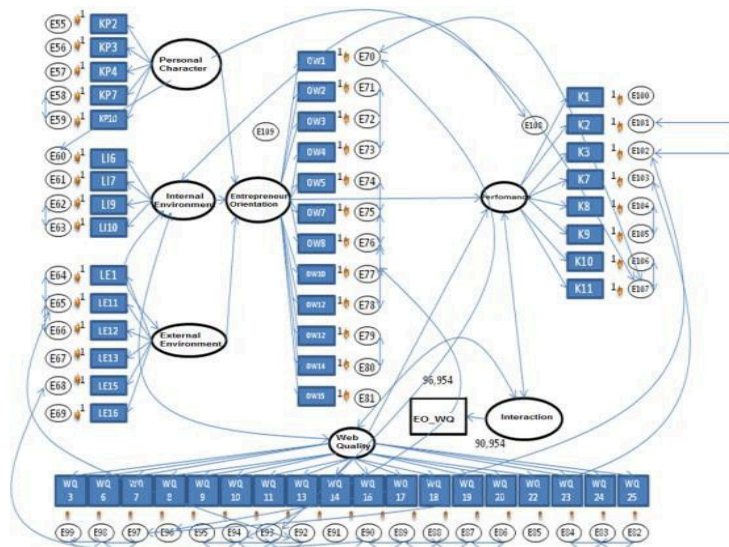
E55 1 KP2
E56 1 KP3
E57 1 KP4
E58 1 KP7
E59 1 KP10
Personal Character

E60 1 LI6
E61 1 LI7
E62 1 LI9
E63 1 LI10
Internal Environment

E64 1 LE1
E65 1 LE11
E66 1 LE12
E67 1 LE13
E68 1 LE15
E69 1 LE16
External Environment

Entrepreneur Orientation
E109

OW1 1 E70
OW2 1 E71
OW3 1 E72
OW4 1 E73
OW5 1 E74
OW7 1 E75
OW8 1 E76
OW10 1 E77
OW12 1 E78
OW12 1 E79
OW14 1 E80
OW15 1 E81

E108
Perfomance

K1 1 E100
K2 1 E101
K3 1 E102
K7 1 E103
K8 1 E104
K9 1 E105
K10 1 E106
K11 1 E107

96,954
EO_WQ
Interaction
90,954

Web Quality

| WQ 3 | WQ 6 | WQ 7 | WQ 8 | WQ 9 | WQ 10 | WQ 11 | WQ 13 | WQ 14 | WQ 16 | WQ 17 | WQ 18 | WQ 19 | WQ 20 | WQ 22 | WQ 23 | WQ 24 | WQ 25 |
|---|---|---|---|---|---|---|---|---|---|---|---|---|---|---|---|---|---|
| E99 | E98 | E97 | E96 | E95 | E94 | E93 | E92 | E91 | E90 | E89 | E88 | E87 | E86 | E85 | E84 | E83 | E82 |